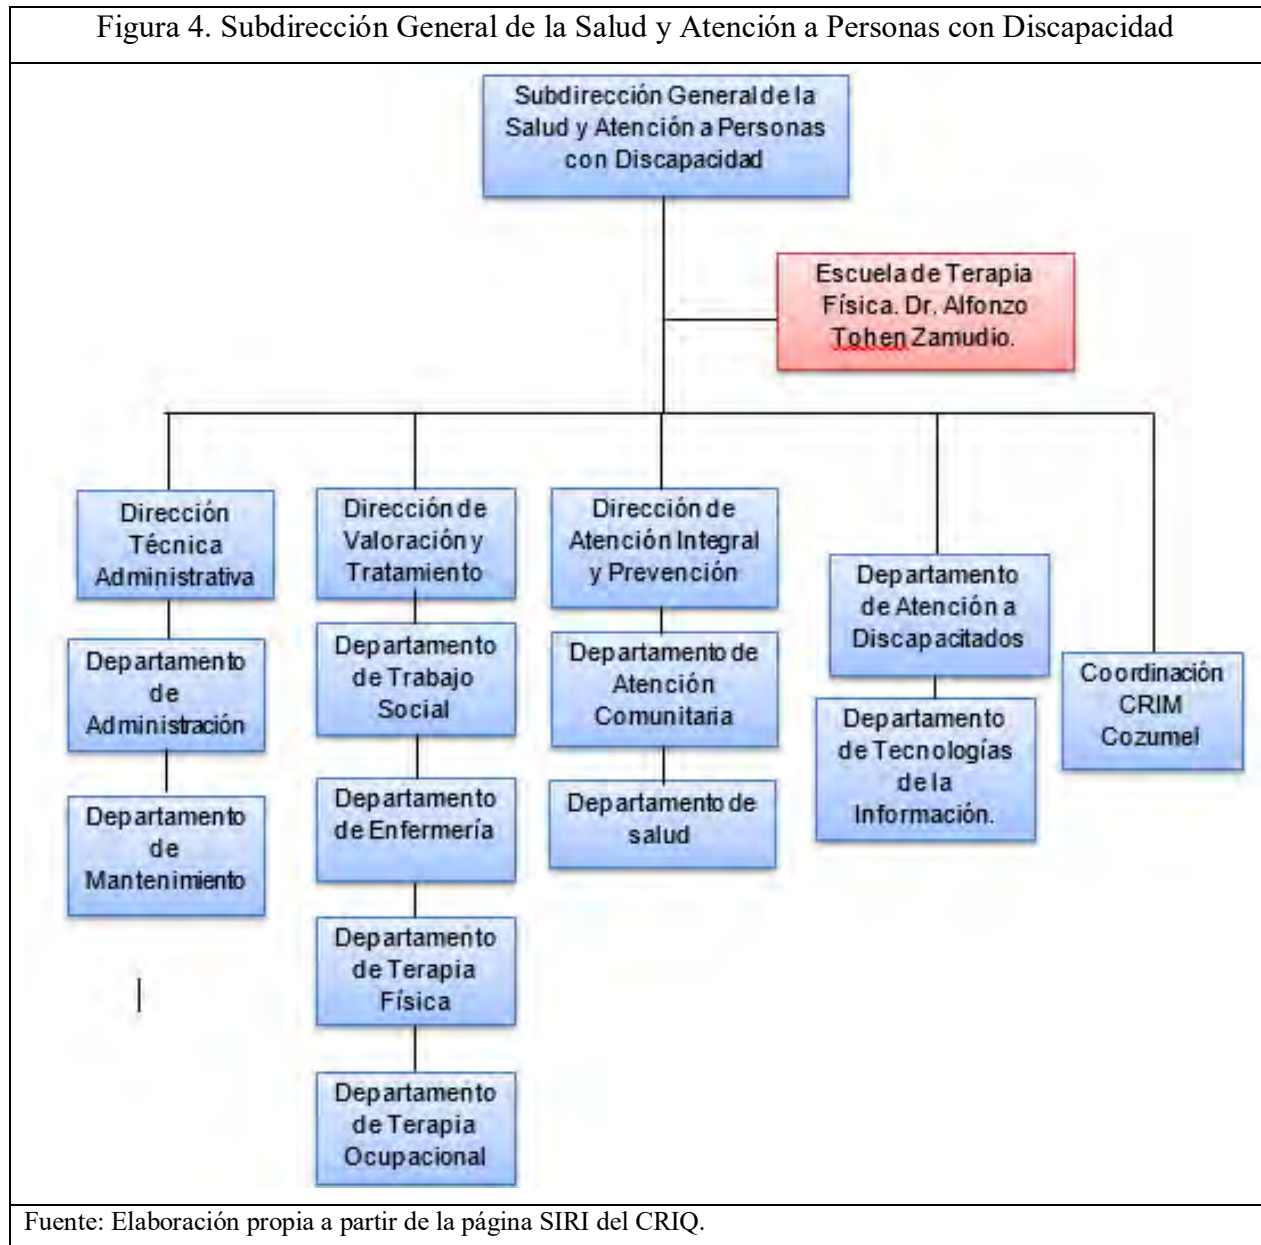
Figura 4. Subdirección General de la Salud y Atención a Personas con Discapacidad

Subdirección General de la Salud y Atención a Personas con Discapacidad

Escuela de Terapia Física. Dr. Alfonzo Tohen Zamudio.

Dirección Técnica Administrativa

Departamento de Administración

Departamento de Mantenimiento

Dirección de Valoración y Tratamiento

Departamento de Trabajo Social

Departamento de Enfermería

Departamento de Terapia Física

Departamento de Terapia Ocupacional

Dirección de Atención Integral y Prevención

Departamento de Atención Comunitaria

Departamento de salud

Departamento de Atención a Discapacitados

Departamento de Tecnologías de la Información.

Coordinación CRIM Cozumel

Fuente: Elaboración propia a partir de la página SIRI del CRIQ.